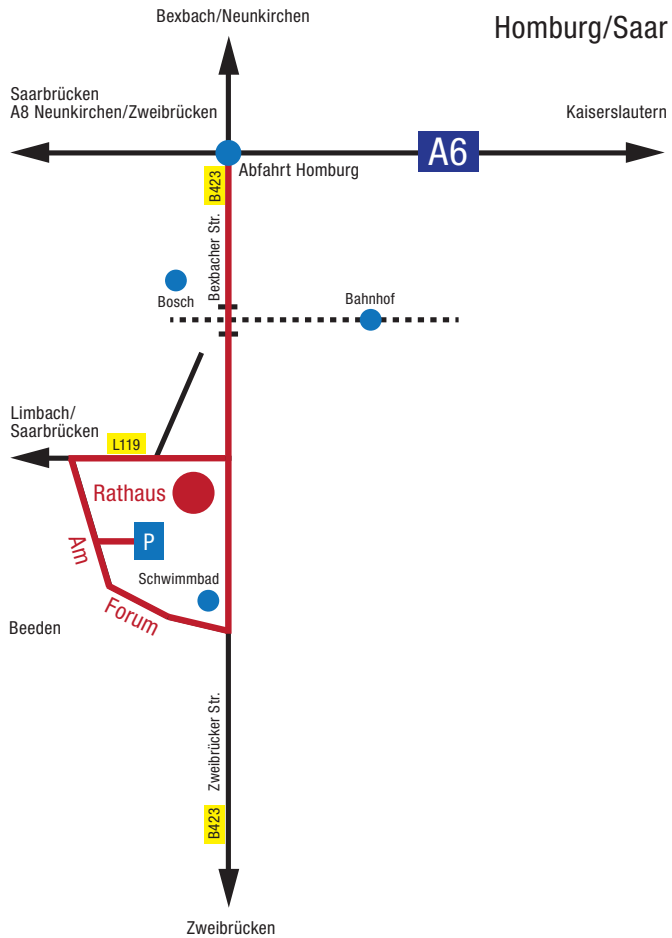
Homburg/Saar

Bexbach/Neunkirchen

Saarbrücken
A8 Neunkirchen/Zweibrücken

Kaiserslautern

A6

Abfahrt Homburg

B423

Bexbacher Str.

Bosch

Bahnhof

Limbach/
Saarbrücken

L119

Rathaus

P

Am Forum

Schwimmbad

Beeden

Zweibrücker Str.

B423

Zweibrücken